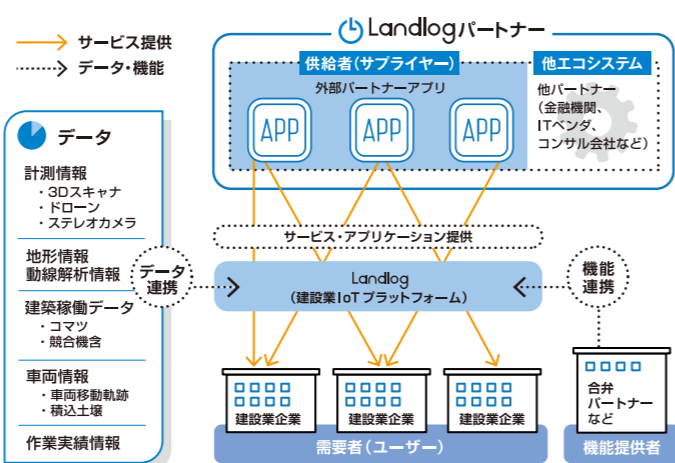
サービス提供
データ・機能

Landlogパートナー

供給者（サプライヤー）
外部パートナーアプリ
APP
APP
APP

他エコシステム
他パートナー
（金融機関、
ITベンダ、
コンサル会社など）

データ
計測情報
・3Dスキャナ
・ドローン
・ステレオカメラ
地形情報
動線解析情報
建築稼働データ
・コマツ
・競合機各
車両情報
・車両移動軌跡
・積込土壌
作業実績情報

サービス・アプリケーション提供

データ
連携

Landlog
（建設業IoTプラットフォーム）

機能
連携

建設業企業
建設業企業
建設業企業
需要者（ユーザー）

合弁
パートナー
など
機能提供者